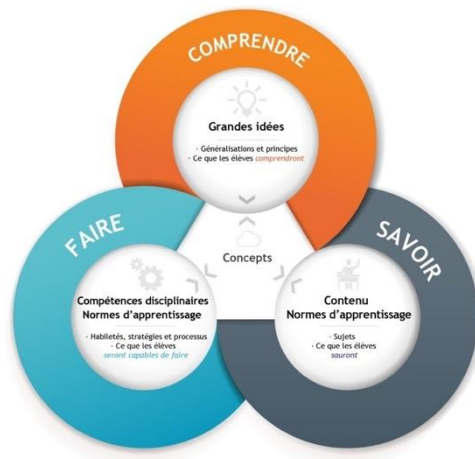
COMPRENDRE

Grandes idées

· Généralisations et principes
· Ce que les élèves comprendront

FAIRE

SAVOIR

Concepts

Compétences disciplinaires
Normes d'apprentissage

· Habiletés, stratégies et processus
· Ce que les élèves seront capables de faire

Contenu
Normes d'apprentissage

· Sujets
· Ce que les élèves sauront